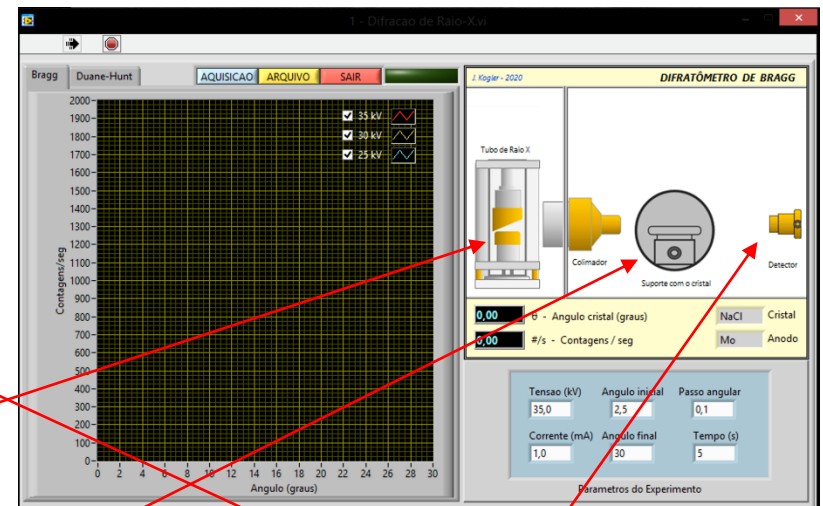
1 - Difracao de Raio-X.vi

Bragg | Duane-Hunt

AQUISICAO | ARQUIVO | SAIR

J. Kogler - 2020

DIFRATÔMETRO DE BRAGG

35 kV
30 kV
25 kV

2000
1900
1800
1700
1600
1500
1400
1300
1200
1100
1000
900
800
700
600
500
400
300
200
100
0

Contagens/seg

0 2 4 6 8 10 12 14 16 18 20 22 24 26 28 30

Angulo (graus)

Tubo de Raio X

Colimador

Suporte com o cristal

Detector

0,00 θ - Angulo cristal (graus)

NaCl Cristal

0,00 #/s - Contagens / seg

Mo Anodo

Tensao (kV) 35,0

Angulo inicial 2,5

Passo angular 0,1

Corrente (mA) 1,0

Angulo final 30

Tempo (s) 5

Parametros do Experimento